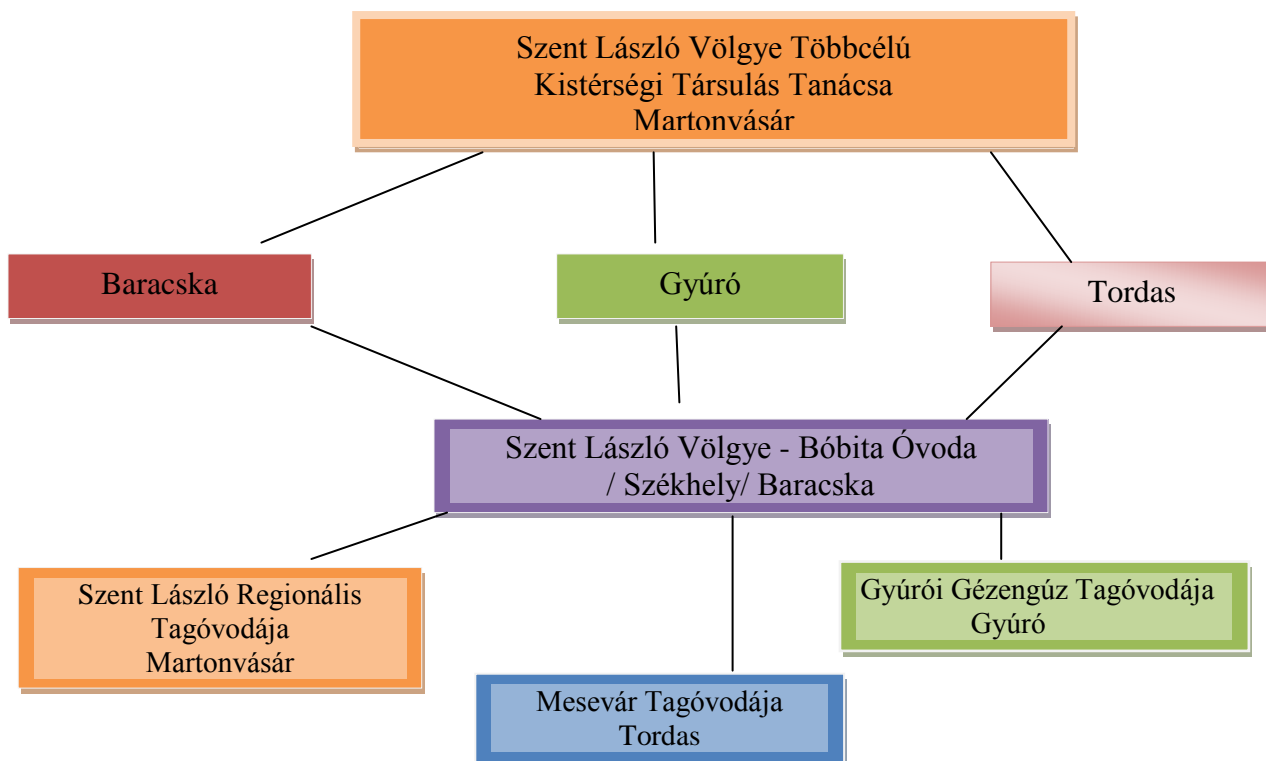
Szent László Völgye Többcélú Kistérségi Társulás Tanácsa Martonvásár

Baracska

Gyúró

Tordas

Szent László Völgye - Bóbita Óvoda / Székhely/ Baracska

Szent László Regionális Tagóvodája Martonvásár

Mesevár Tagóvodája Tordas

Gyúrói Gézengúz Tagóvodája Gyúró